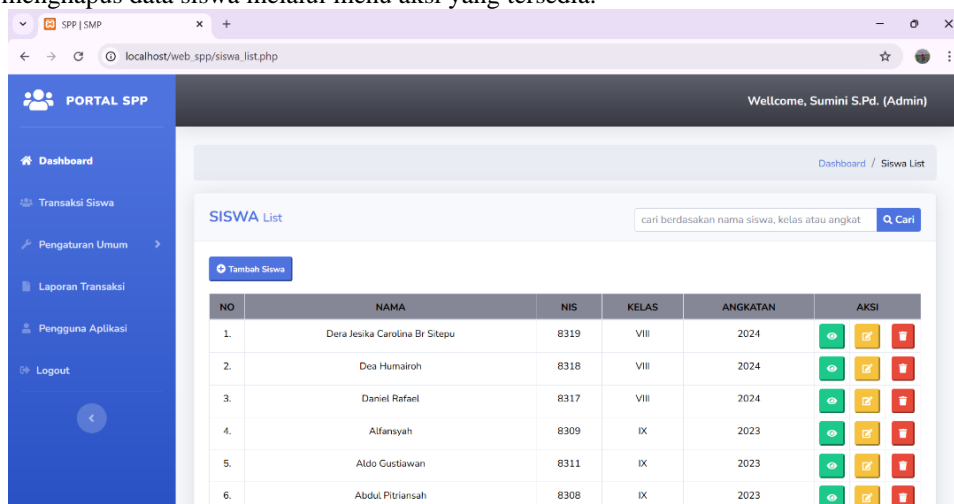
menghapus data siswa melalui menu aksi yang tersedia.

SPP | SMP × +

localhost/web_spp/siswa_list.php

PORTAL SPP

Wellcome, Sumini S.Pd. (Admin)

Dashboard
Transaksi Siswa
Pengaturan Umum
Laporan Transaksi
Pengguna Aplikasi
Logout

Dashboard / Siswa List

SISWA List

cari berdasakan nama siswa, kelas atau angkat

Cari

Tambah Siswa

| NO | NAMA | NIS | KELAS | ANGKATAN | AKSI |
|---|---|---|---|---|---|
| 1. | Dera Jesika Carolina Br Sitepu | 8319 | VIII | 2024 | |
| 2. | Dea Humairoh | 8318 | VIII | 2024 | |
| 3. | Daniel Rafael | 8317 | VIII | 2024 | |
| 4. | Alfansyah | 8309 | IX | 2023 | |
| 5. | Aldo Gustiawan | 8311 | IX | 2023 | |
| 6. | Abdul Pitriansah | 8308 | IX | 2023 | |